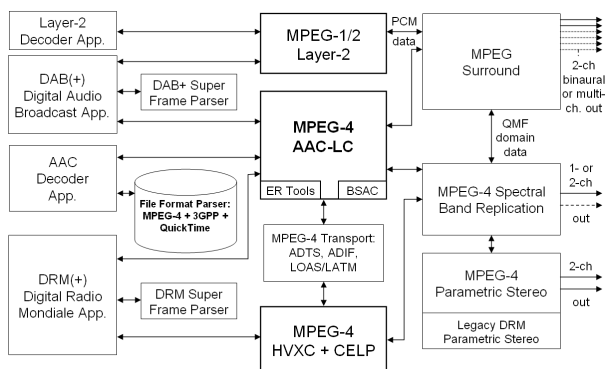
Layer-2 Decoder App.

DAB(+) Digital Audio Broadcast App.

DAB+ Super Frame Parser

AAC Decoder App.

File Format Parser: MPEG-4 + 3GPP + QuickTime

DRM(+) Digital Radio Mondiale App.

DRM Super Frame Parser

MPEG-1/2 Layer-2

PCM data

MPEG-4 AAC-LC

ER Tools

BSAC

MPEG-4 Transport: ADTS, ADIF, LOAS/LATM

MPEG-4 HVXC + CELP

MPEG Surround

2-ch binaural or multi-ch. out

QMF domain data

MPEG-4 Spectral Band Replication

1- or 2-ch

out

MPEG-4 Parametric Stereo

2-ch

out

Legacy DRM Parametric Stereo